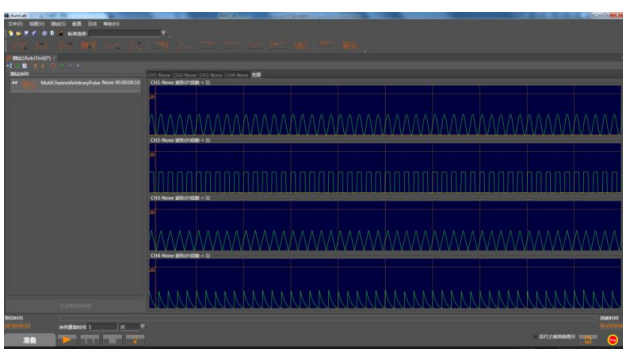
AutoLab
文件(F) 视图(V) 测试(T) 配置 日志 帮助(H)
标准选择
测试[AutoTest](*)
测试条件
MultiChannelArbitraryPulse None 00:00:00:10
CH1-None CH2-None CH3-None CH4-None 全部
CH1-None 波形(代码数 = 1)
CH2-None 波形(代码数 = 1)
CH3-None 波形(代码数 = 1)
CH4-None 波形(代码数 = 1)
测试时间
00:00:00
所需重复测试 1
测试时间
00:00:00
准备
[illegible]